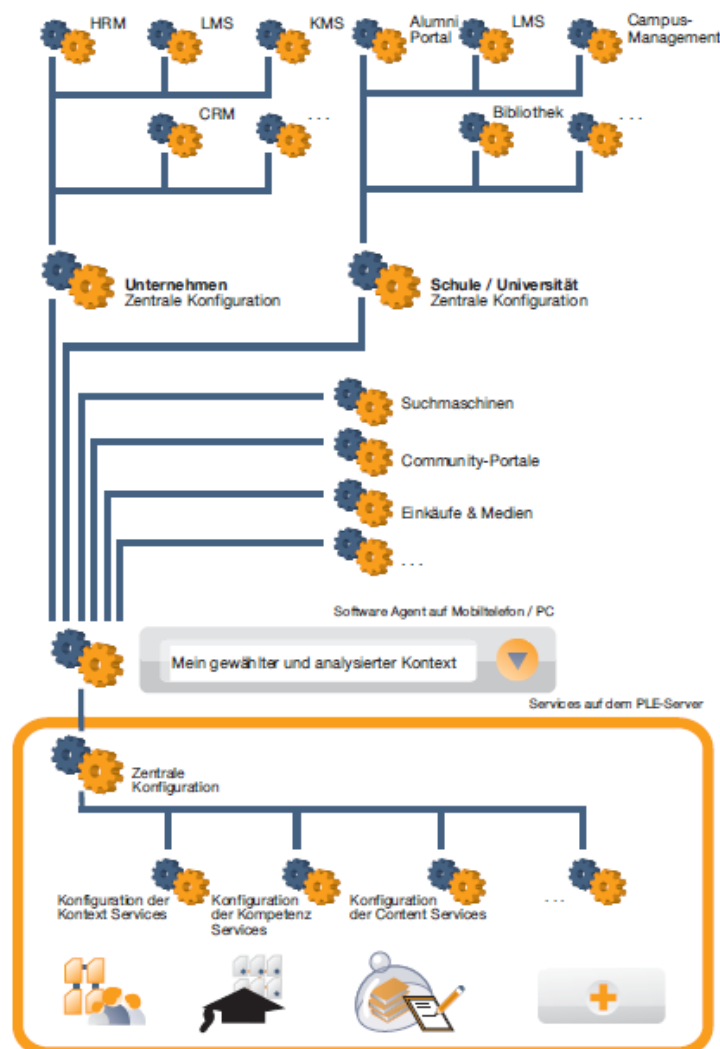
HRM
LMS
KMS
Alumni Portal
LMS
Campus-Management
CRM
. . .
Bibliothek
. . .

**Unternehmen**
Zentrale Konfiguration

**Schule / Universität**
Zentrale Konfiguration

Suchmaschinen
Community-Portale
Einkäufe & Medien
. . .

Software Agent auf Mobiltelefon / PC

Mein gewählter und analysierter Kontext

Services auf dem PLE-Server

Zentrale Konfiguration

Konfiguration der Kontext Services
Konfiguration der Kompetenz Services
Konfiguration der Content Services
. . .